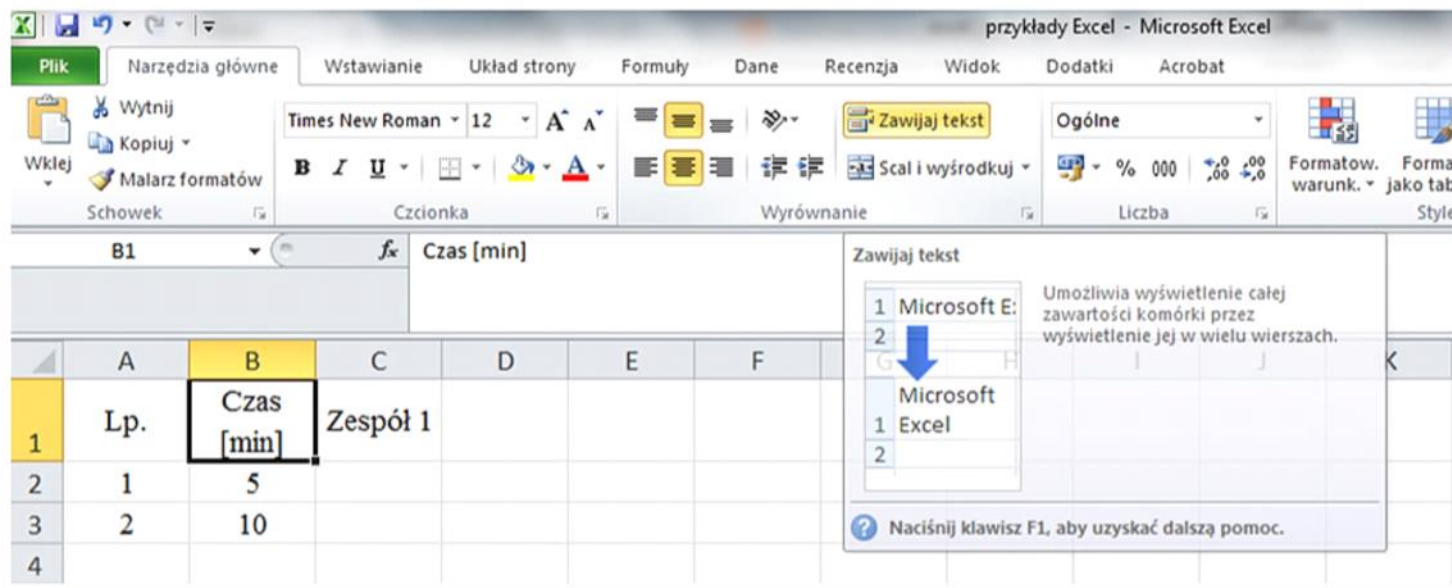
przykłady Excel - Microsoft Excel

Plik | Narzędzia główne | Wstawianie | Układ strony | Formuły | Dane | Recenzja | Widok | Dodatki | Acrobat

Wytnij
Kopiuj
Wklej
Malarz formatów
Schowek

Times New Roman | 12
B I U
Czcionka

Zawijaj tekst
Scal i wyśrodkuj
Wyrównanie

Ogólne
% 000
Liczba

Formatow. warunk.
Forma jako tab
Style

B1 | $f_x$ | Czas [min]

Zawijaj tekst

1 Microsoft E:
2

Umożliwia wyświetlenie całej zawartości komórki przez wyświetlenie jej w wielu wierszach.

Microsoft
1 Excel
2

Naciśnij klawisz F1, aby uzyskać dalszą pomoc.

| | A | B | C | D | E | F | K |
|---|---|---|---|---|---|---|---|
| 1 | Lp. | Czas [min] | Zespół 1 | | | | |
| 2 | 1 | 5 | | | | | |
| 3 | 2 | 10 | | | | | |
| 4 | | | | | | | |